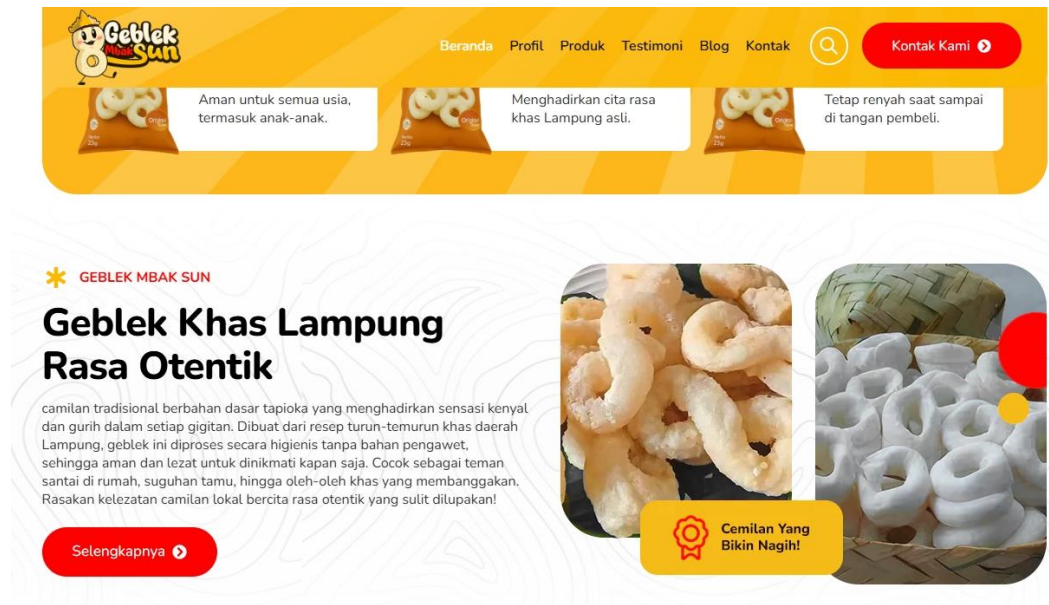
Geblek Mbak Sun

Beranda Profil Produk Testimoni Blog Kontak

Kontak Kami

Aman untuk semua usia, termasuk anak-anak.

Menghadirkan cita rasa khas Lampung asli.

Tetap renyah saat sampai di tangan pembeli.

GEBLEK MBAK SUN

Geblek Khas Lampung Rasa Otentik

camilan tradisional berbahan dasar tapioka yang menghadirkan sensasi kenyal dan gurih dalam setiap gigitan. Dibuat dari resep turun-temurun khas daerah Lampung, geblek ini diproses secara higienis tanpa bahan pengawet, sehingga aman dan lezat untuk dinikmati kapan saja. Cocok sebagai teman santai di rumah, suguhan tamu, hingga oleh-oleh khas yang membanggakan. Rasakan kelezatan camilan lokal bercita rasa otentik yang sulit dilupakan!

Selengkapnya

Cemilan Yang Bikin Nagih!